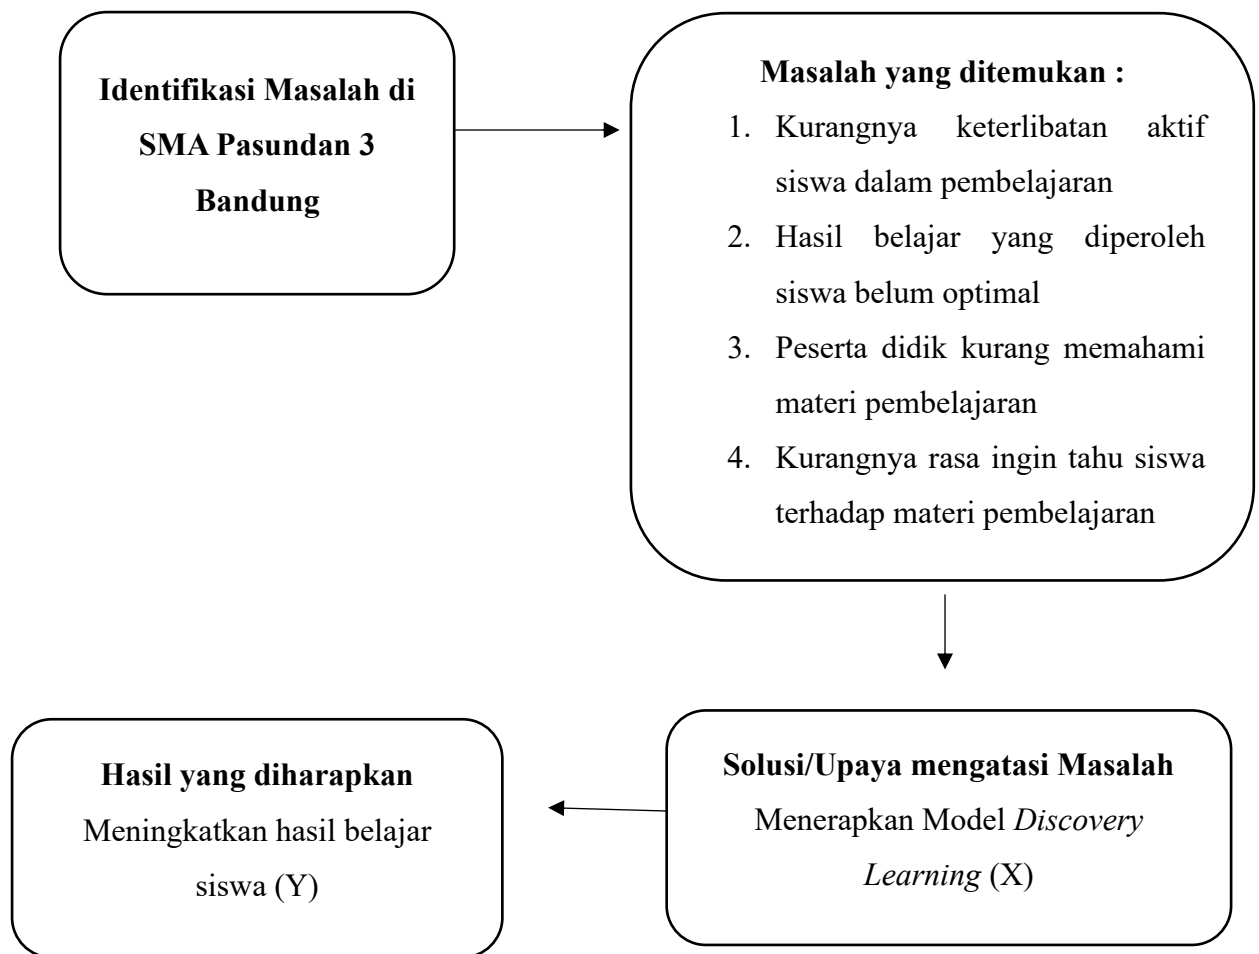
Identifikasi Masalah di SMA Pasundan 3 Bandung

Masalah yang ditemukan :

1. Kurangnya keterlibatan aktif siswa dalam pembelajaran
2. Hasil belajar yang diperoleh siswa belum optimal
3. Peserta didik kurang memahami materi pembelajaran
4. Kurangnya rasa ingin tahu siswa terhadap materi pembelajaran

Solusi/Upaya mengatasi Masalah
Menerapkan Model *Discovery Learning* (X)

Hasil yang diharapkan
Meningkatkan hasil belajar siswa (Y)